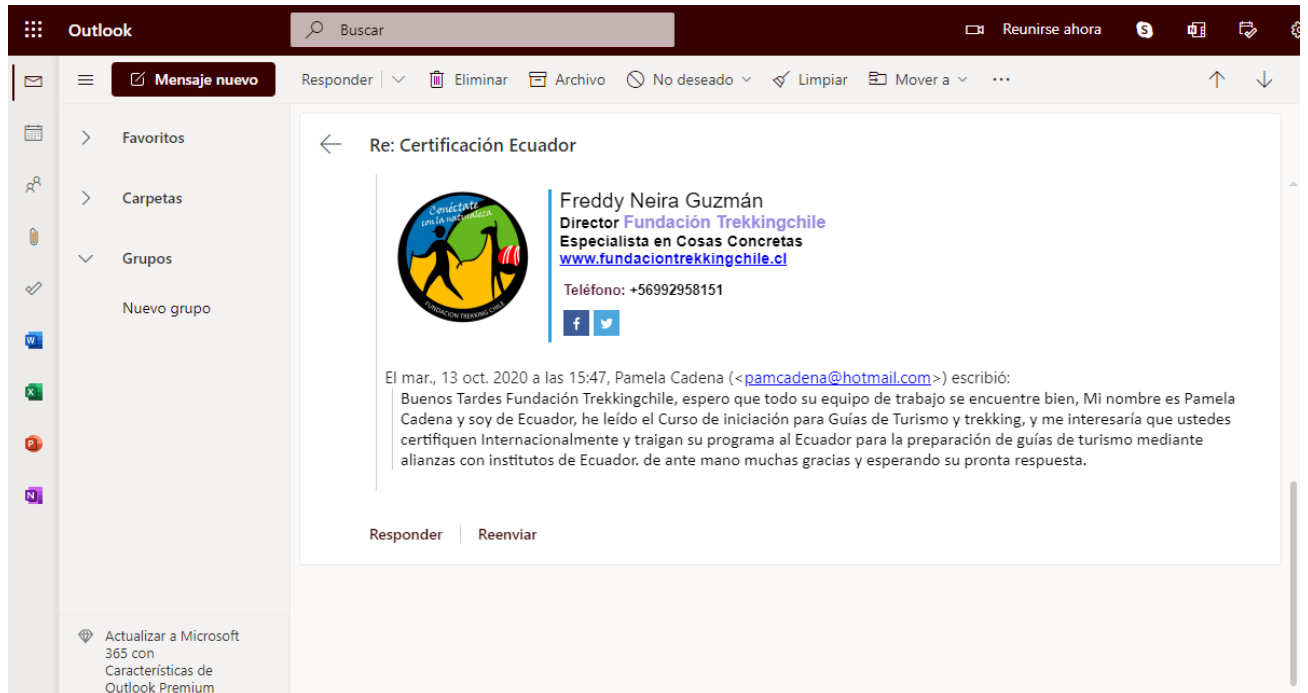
Outlook

Buscar

Reunirse ahora

Mensaje nuevo

Responder | Eliminar Archivo No deseado Limpiar Mover a ···

Favoritos

Carpetas

Grupos

Nuevo grupo

Re: Certificación Ecuador

Conéctate con la naturaleza

FUNDACION TREKKING CHILE

Freddy Neira Guzmán
Director Fundación Trekkingchile
Especialista en Cosas Concretas
www.fundaciontrekkingchile.cl

Teléfono: +56992958151

El mar., 13 oct. 2020 a las 15:47, Pamela Cadena (<pamcadena@hotmail.com>) escribió:

Buenos Tardes Fundación Trekkingchile, espero que todo su equipo de trabajo se encuentre bien, Mi nombre es Pamela Cadena y soy de Ecuador, he leído el Curso de iniciación para Guías de Turismo y trekking, y me interesaría que ustedes certifiquen Internacionalmente y traigan su programa al Ecuador para la preparación de guías de turismo mediante alianzas con institutos de Ecuador. de ante mano muchas gracias y esperando su pronta respuesta.

Responder Reenviar

Actualizar a Microsoft 365 con Características de Outlook Premium